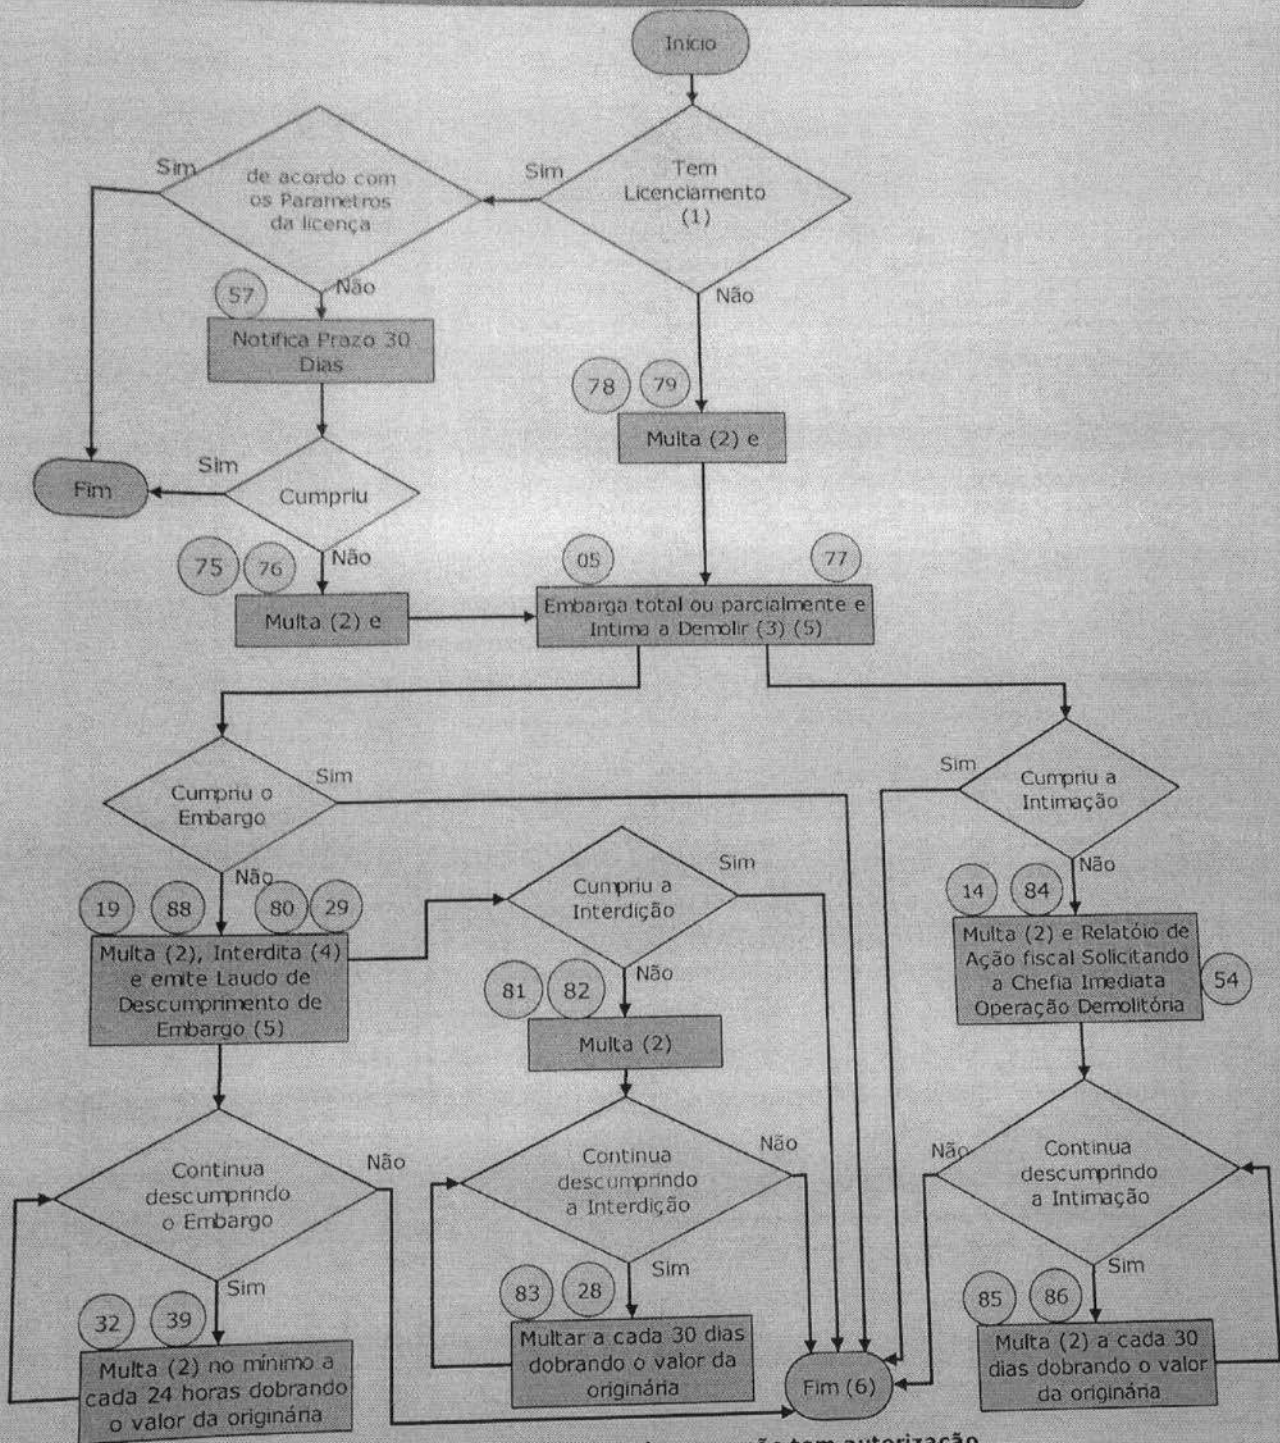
Início

Tem Licenciamento (1)

Sim

de acordo com os Parametros da licença

Sim

Não

57

Notifica Prazo 30 Dias

Fim

Sim

Cumpriu

Não

75

76

Multa (2) e

Não

78

79

Multa (2) e

05

77

Embarga total ou parcialmente e Intima a Demolir (3) (5)

Cumpriu o Embargo

Sim

Não

19

88

80

29

Multa (2), Interdita (4) e emite Laudo de Descumprimento de Embargo (5)

Cumpriu a Interdição

Sim

Não

81

82

Multa (2)

Continua descumprindo a Interdição

Não

Sim

83

28

Multar a cada 30 dias dobrando o valor da originária

Continua descumprindo o Embargo

Não

Sim

32

39

Multa (2) no mínimo a cada 24 horas dobrando o valor da originária

Fim (6)

Cumpriu a Intimação

Sim

Não

14

84

Multa (2) e Relatóio de Ação fiscal Solicitando a Chefia Imediata Operação Demolitória

54

Continua descumprindo a Intimação

Não

Sim

85

86

Multa (2) a cada 30 dias dobrando o valor da originária

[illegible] tem autorização